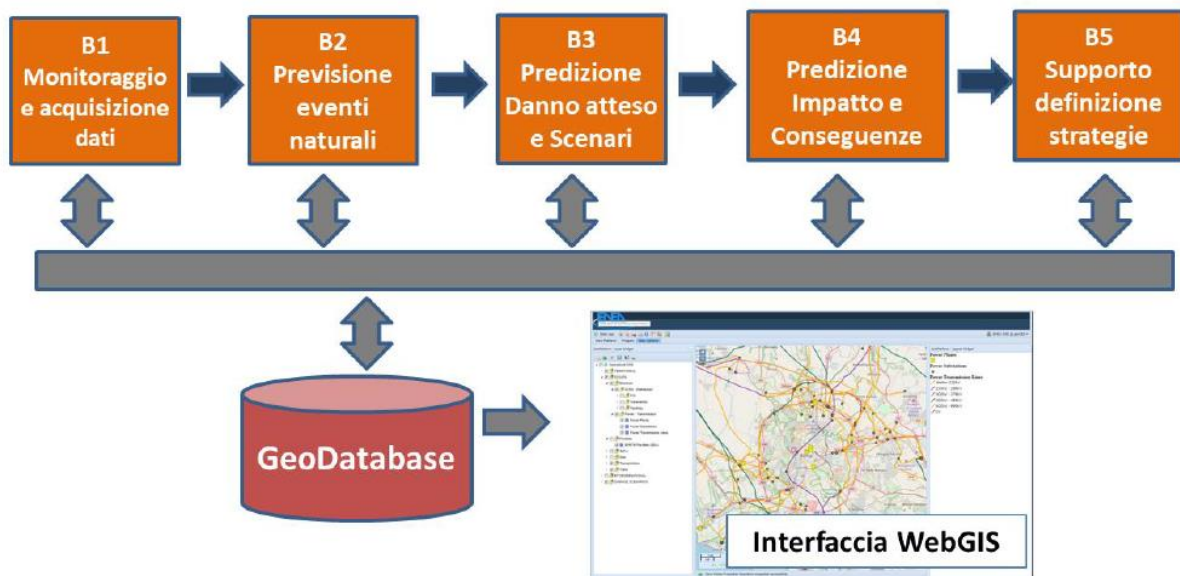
B1
Monitoraggio e acquisizione dati

B2
Previsione eventi naturali

B3
Predizione Danno atteso e Scenari

B4
Predizione Impatto e Conseguenze

B5
Supporto definizione strategie

GeoDatabase

ENEA

Interfaccia WebGIS